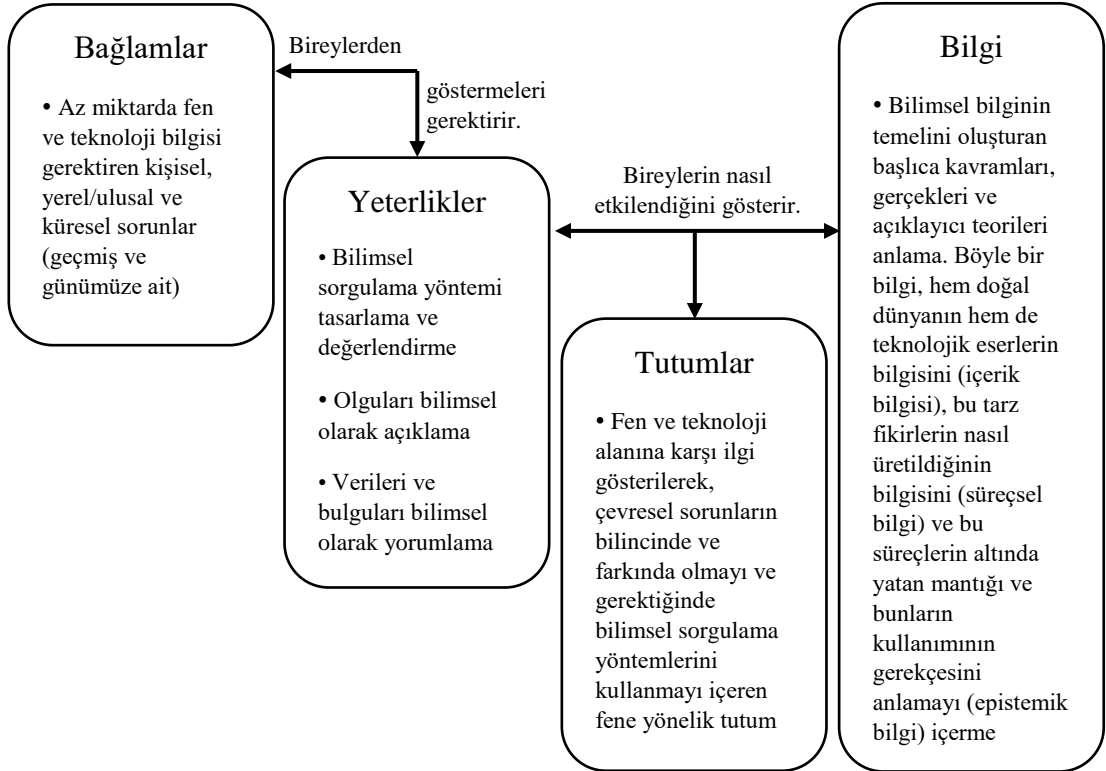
Bağlamlar

• Az miktarda fen ve teknoloji bilgisi gerektiren kişisel, yerel/ulusal ve küresel sorunlar (geçmiş ve günümüze ait)

Bireylerden göstermeleri gerektirir.

Yeterlikler

• Bilimsel sorgulama yöntemi tasarlama ve değerlendirme

• Olguları bilimsel olarak açıklama

• Verileri ve bulguları bilimsel olarak yorumlama

Bireylerin nasıl etkilendiğini gösterir.

Tutumlar

• Fen ve teknoloji alanına karşı ilgi gösterilerek, çevresel sorunların bilincinde ve farkında olmayı ve gerektiğinde bilimsel sorgulama yöntemlerini kullanmayı içeren fene yönelik tutum

Bilgi

• Bilimsel bilginin temelini oluşturan başlıca kavramları, gerçekleri ve açıklayıcı teorileri anlama. Böyle bir bilgi, hem doğal dünyanın hem de teknolojik eserlerin bilgisini (içerik bilgisi), bu tarz fikirlerin nasıl üretildiğinin bilgisini (süreçsel bilgi) ve bu süreçlerin altında yatan mantığı ve bunların kullanımının gerekçesini anlamayı (epistemik bilgi) içerme